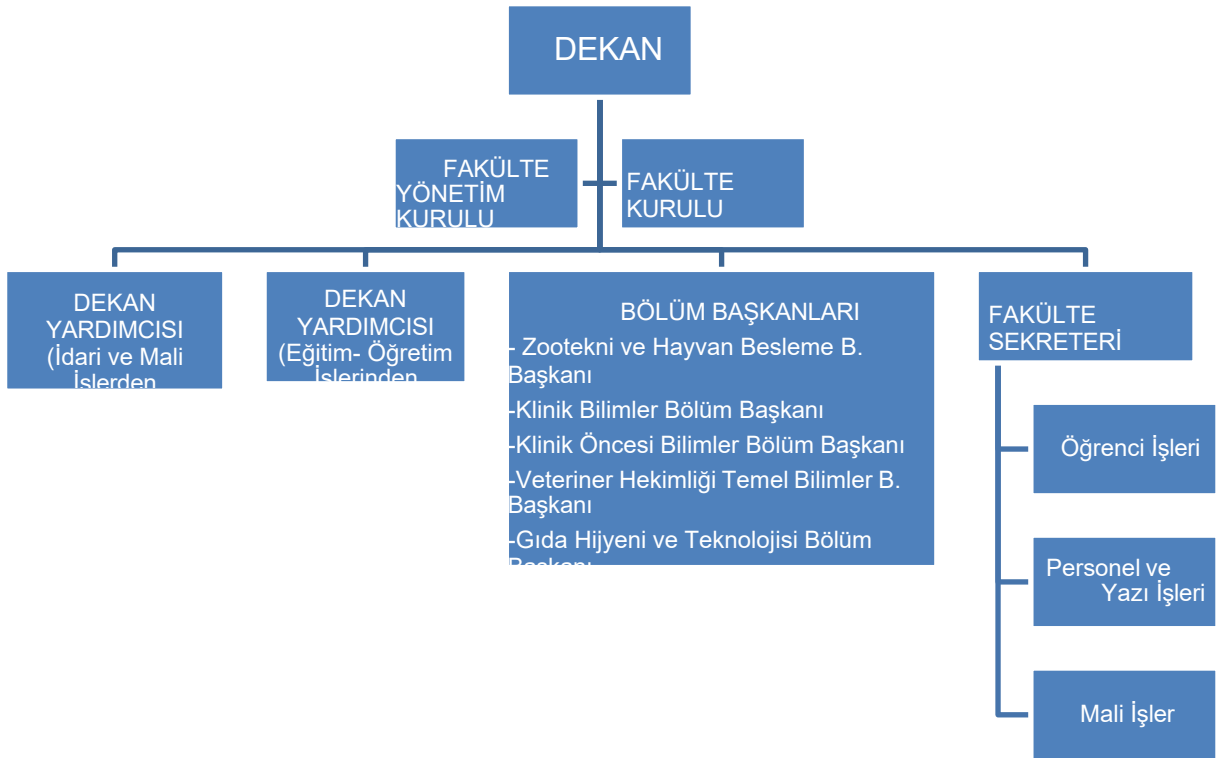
DEKAN

FAKÜLTE YÖNETİM KURULU

FAKÜLTE KURULU

DEKAN YARDIMCISI (İdari ve Mali İşlerden

DEKAN YARDIMCISI (Eğitim- Öğretim İşlerinden

BÖLÜM BAŞKANLARI
- Zootekni ve Hayvan Besleme B. Başkanı
-Klinik Bilimler Bölüm Başkanı
-Klinik Öncesi Bilimler Bölüm Başkanı
-Veteriner Hekimliği Temel Bilimler B. Başkanı
-Gıda Hijyeni ve Teknolojisi Bölüm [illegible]

FAKÜLTE SEKRETERİ

Öğrenci İşleri

Personel ve Yazı İşleri

Mali İşler